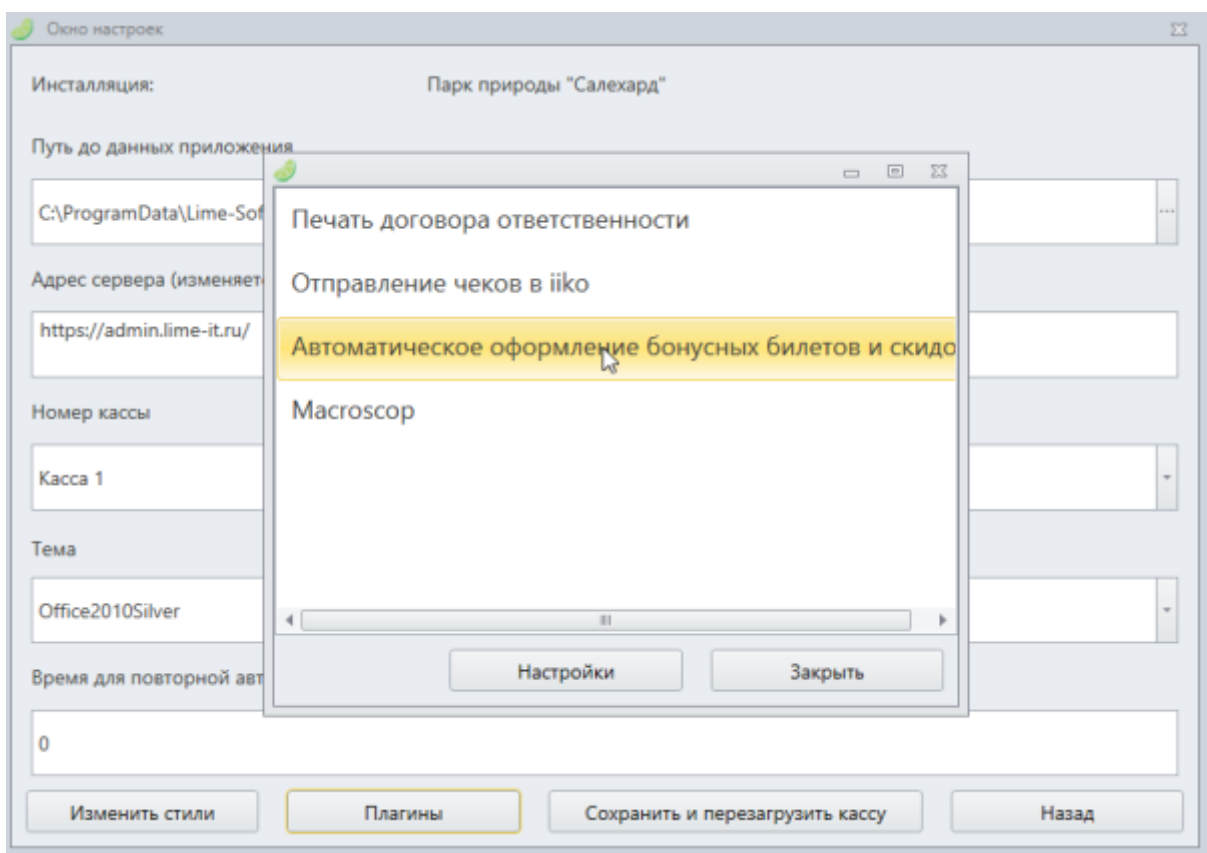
Окно настроек

Инсталляция:

Парк природы "Салехард"

Путь до данных приложения

C:\ProgramData\Lime-Sof

Адрес сервера (изменяет

https://admin.lime-it.ru/

Номер кассы

Касса 1

Тема

Office2010Silver

Время для повторной авт

0

Печать договора ответственности

Отправление чеков в iiko

Автоматическое оформление бонусных билетов и скидо

Macroscop

Настройки

Закрыть

Изменить стили

Плагины

Сохранить и перезагрузить кассу

Назад